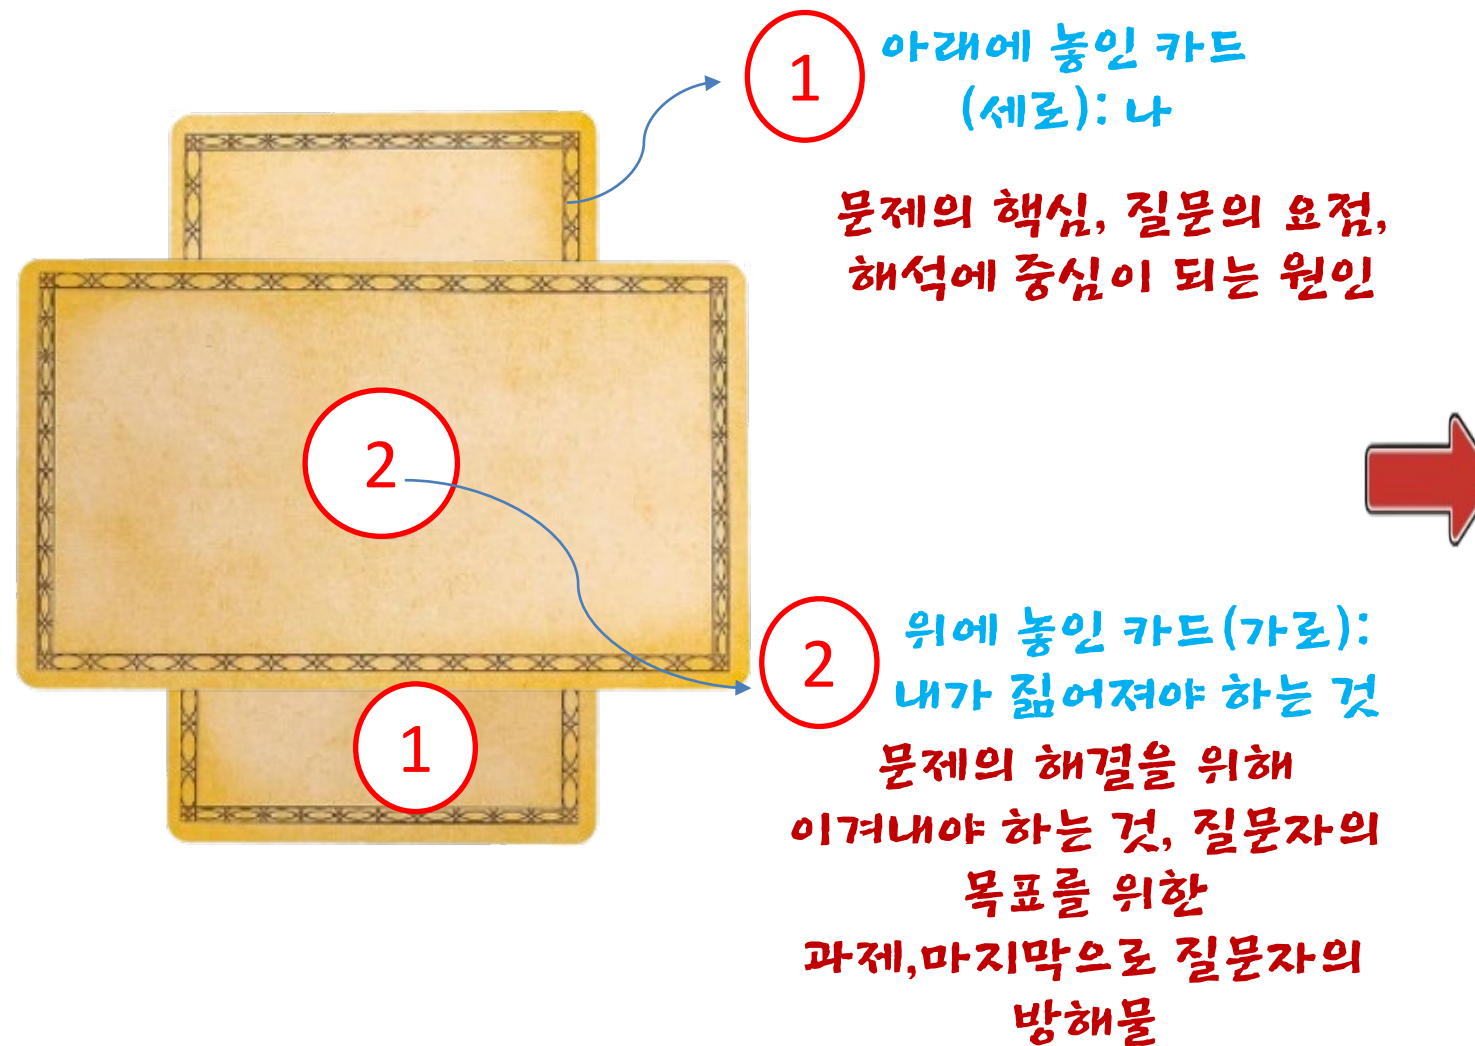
1

아래에 놓인 카드 (세로): 나

문제의 핵심, 질문의 요점, 해석에 중심이 되는 원인

2

1

2

위에 놓인 카드(가로): 내가 짊어져야 하는 것

문제의 해결을 위해 이겨내야 하는 것, 질문자의 목표를 위한 과제,마지막으로 질문자의 방해물